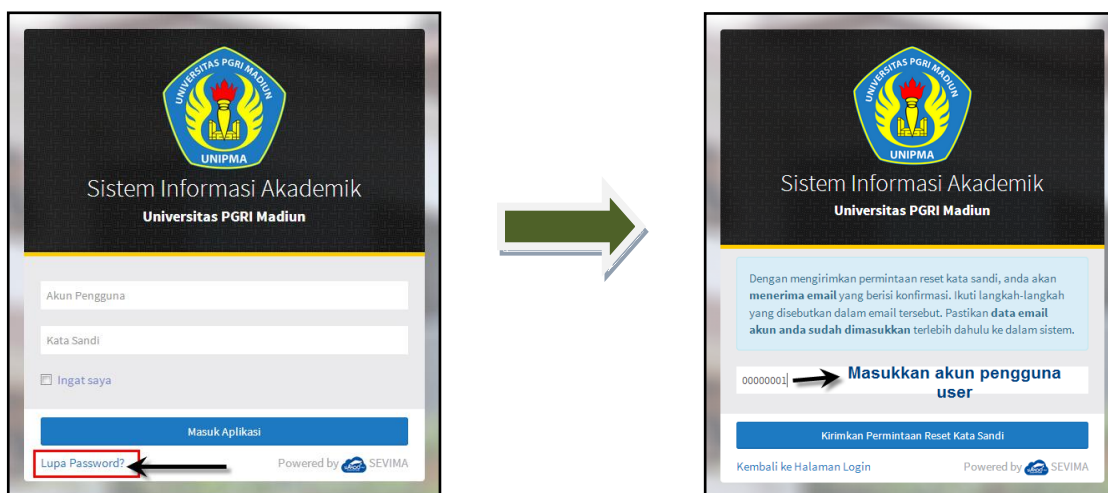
UNIVERSITAS PGRI MADIUN
UNIPMA
Sistem Informasi Akademik
Universitas PGRI Madiun

Akun Pengguna

Kata Sandi

Ingat saya

Masuk Aplikasi

Lupa Password?

Powered by SEVIMA

UNIVERSITAS PGRI MADIUN
UNIPMA
Sistem Informasi Akademik
Universitas PGRI Madiun

Dengan mengirimkan permintaan reset kata sandi, anda akan menerima email yang berisi konfirmasi. Ikuti langkah-langkah yang disebutkan dalam email tersebut. Pastikan data email akun anda sudah dimasukkan terlebih dahulu ke dalam sistem.

00000001

Masukkan akun pengguna user

Kirimkan Permintaan Reset Kata Sandi

Kembali ke Halaman Login

Powered by SEVIMA